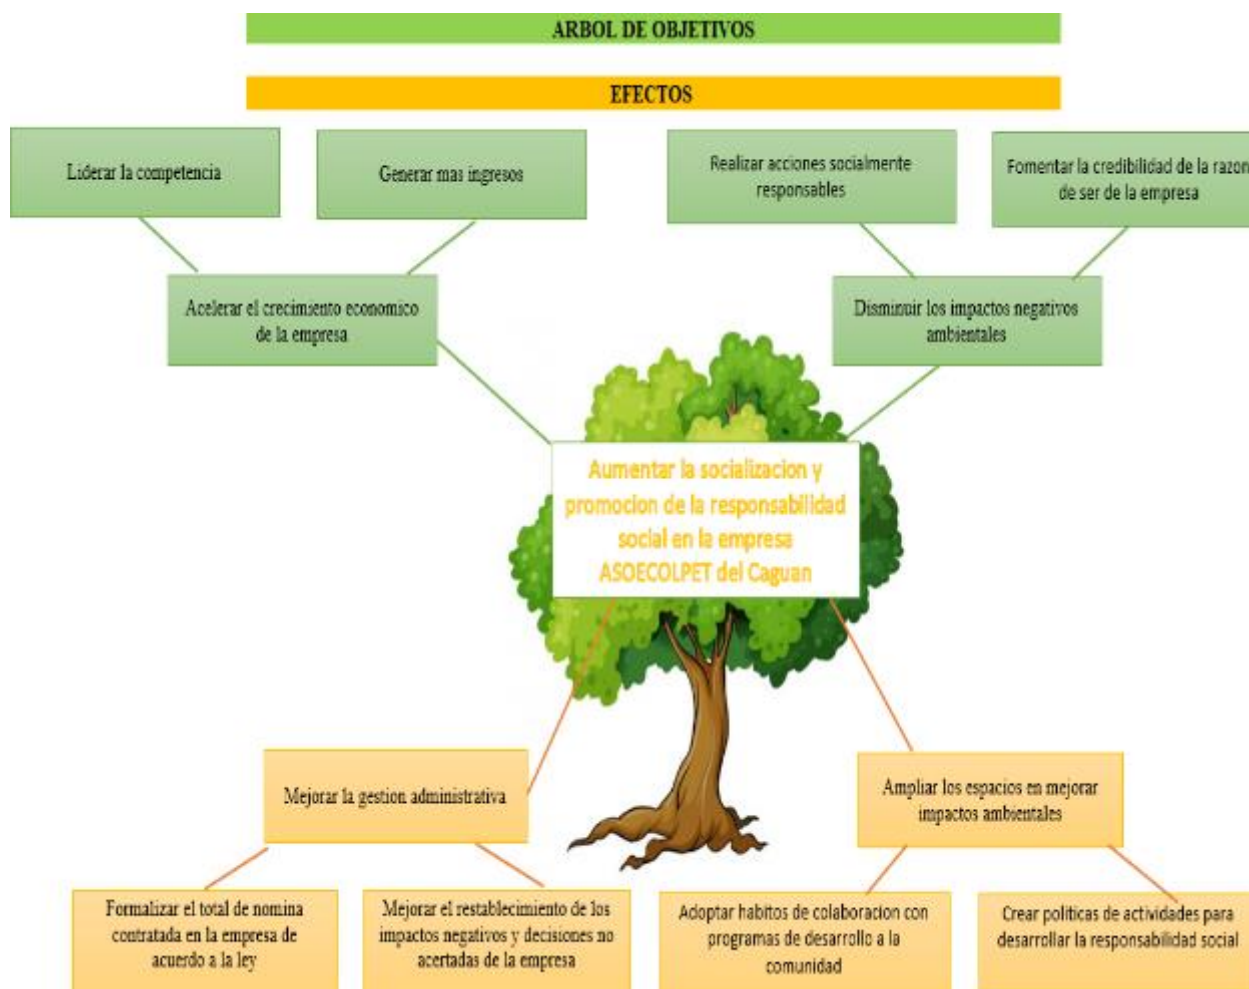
ARBOL DE OBJETIVOS

EFECTOS

Liderar la competencia

Generar mas ingresos

Realizar acciones socialmente responsables

Fomentar la credibilidad de la razon de ser de la empresa

Acelerar el crecimiento economico de la empresa

Disminuir los impactos negativos ambientales

Aumentar la socializacion y promocion de la responsabilidad social en la empresa ASOECOLPET del Caguan

Mejorar la gestion administrativa

Ampliar los espacios en mejorar impactos ambientales

Formalizar el total de nomina contratada en la empresa de acuerdo a la ley

Mejorar el restablecimiento de los impactos negativos y decisiones no acertadas de la empresa

Adoptar habitos de colaboracion con programas de desarrollo a la comunidad

Crear politicas de actividades para desarrollar la responsabilidad social